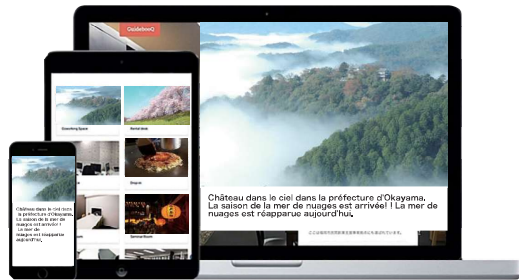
GuidebooQ

Château dans le ciel dans la préfecture d'Okayama. La saison de la mer de nuages est arrivée! La mer de nuages est réapparue aujourd'hui.

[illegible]

Coworking Space

Rental desk

Shop in

Service Room

Château dans le ciel dans la préfecture d'Okayama. La saison de la mer de nuages est arrivée ! La mer de nuages est réapparue aujourd'hui.